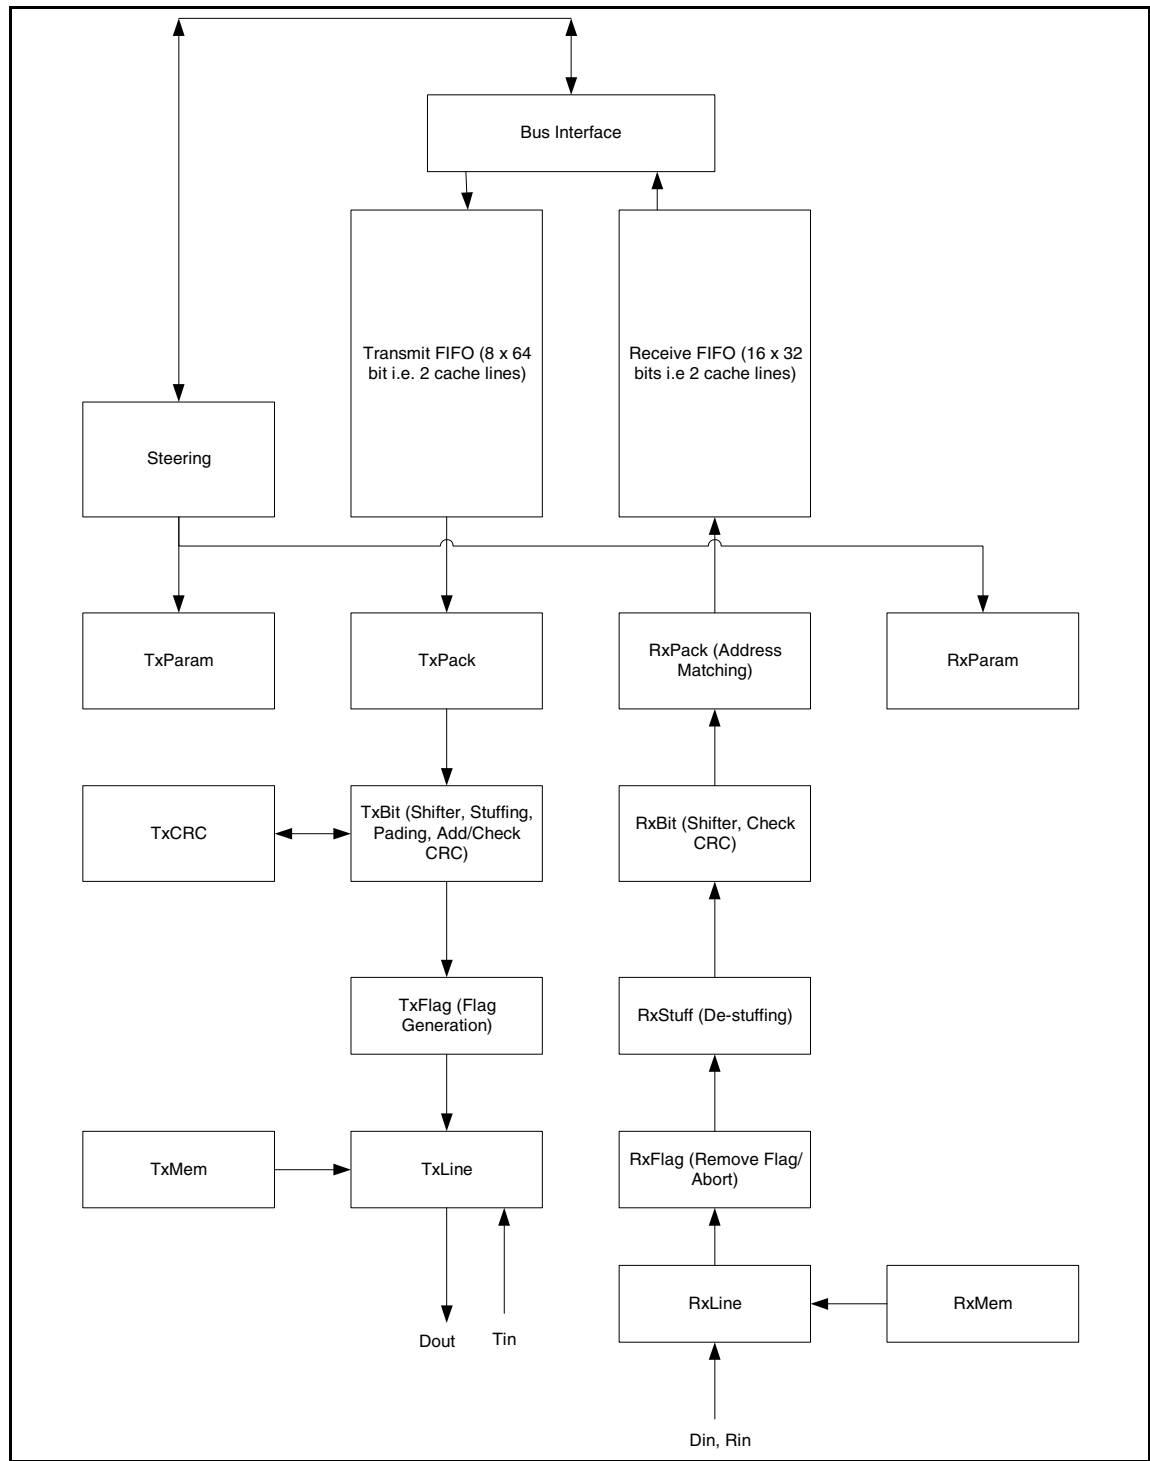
Bus Interface

Transmit FIFO (8 x 64 bit i.e. 2 cache lines)

Receive FIFO (16 x 32 bits i.e 2 cache lines)

Steering

TxParam

TxPack

RxPack (Address Matching)

RxParam

TxCRC

TxBit (Shifter, Stuffing, Pading, Add/Check CRC)

RxBit (Shifter, Check CRC)

TxFlag (Flag Generation)

RxStuff (De-stuffing)

TxMem

TxLine

RxFlag (Remove Flag/ Abort)

Dout

Tin

RxLine

RxMem

Din, Rin